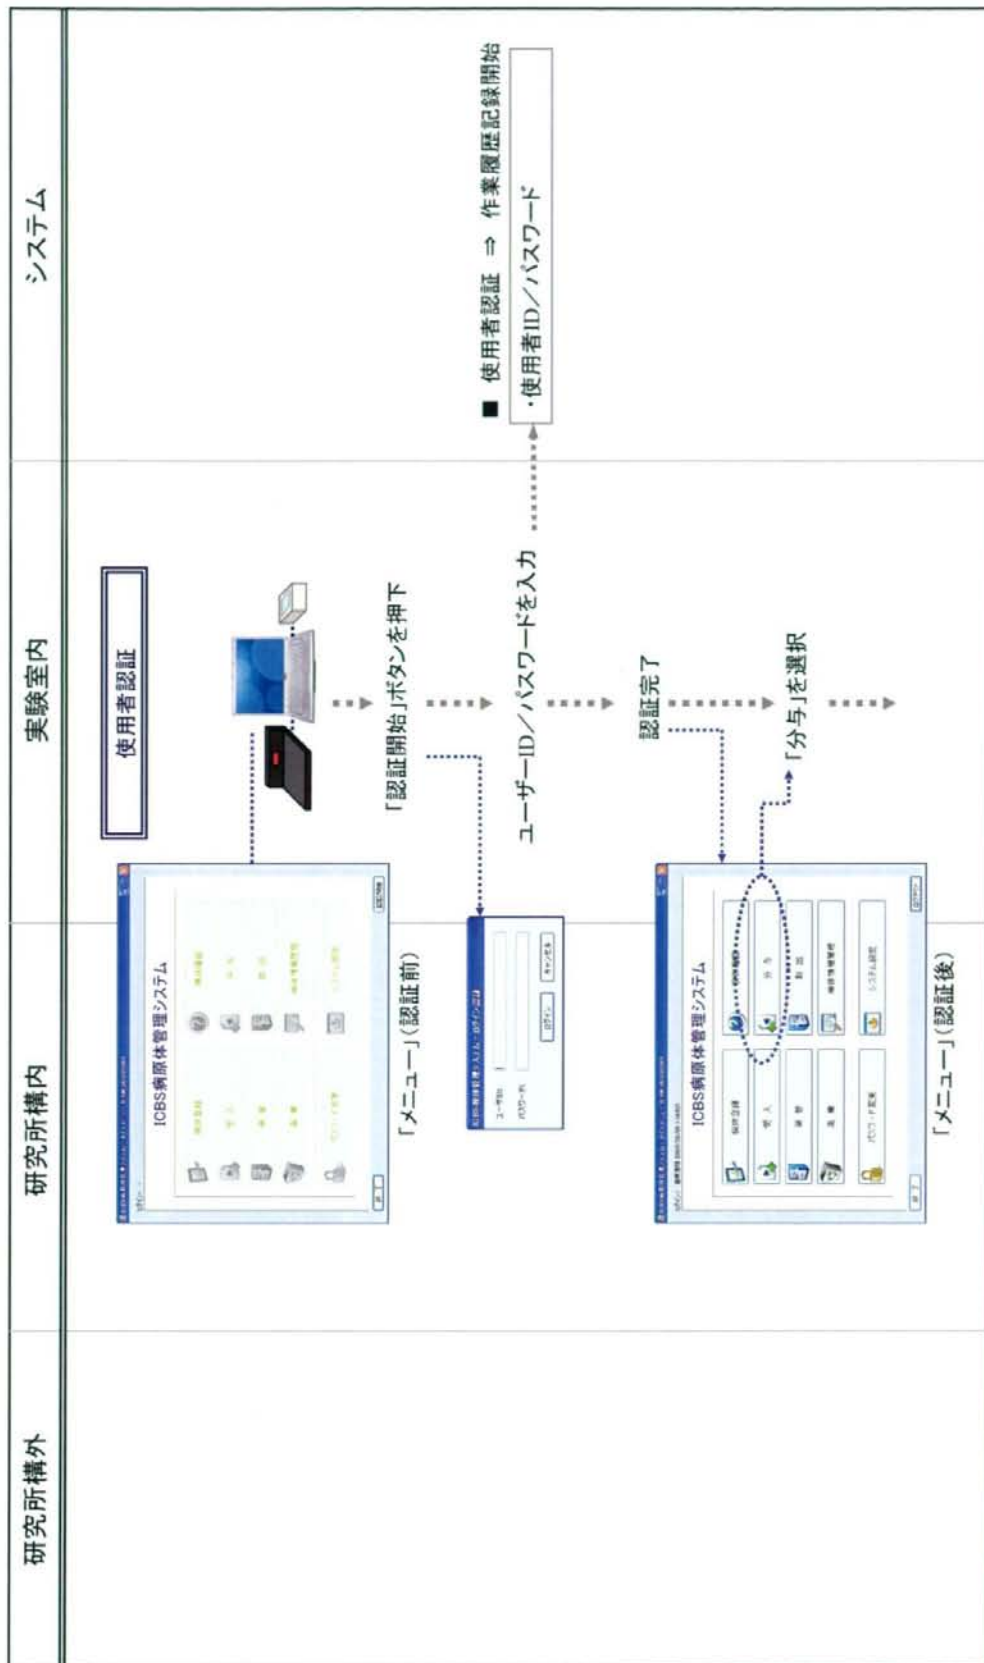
| 研究所構外 | 研究所構内 | 実験室内 | システム |
|---|---|---|---|
| | | 使用者認証 | |
| | ICBS病原体管理システム | | |
| | 「メニュー」(認証前) | 「認証開始」ボタンを押下 | |
| | ユーザーID パスワード ログイン キャンセル | ユーザーID／パスワードを入力 | ■ 使用者認証 ⇒ 作業履歴記録開始 ・使用者ID／パスワード |
| | | 認証完了 | |
| | ICBS病原体管理システム 保存登録 受入 分与 滅菌 廃棄 パスワード変更 システム設定 | 「分与」を選択 | |
| | 「メニュー」(認証後) | | |